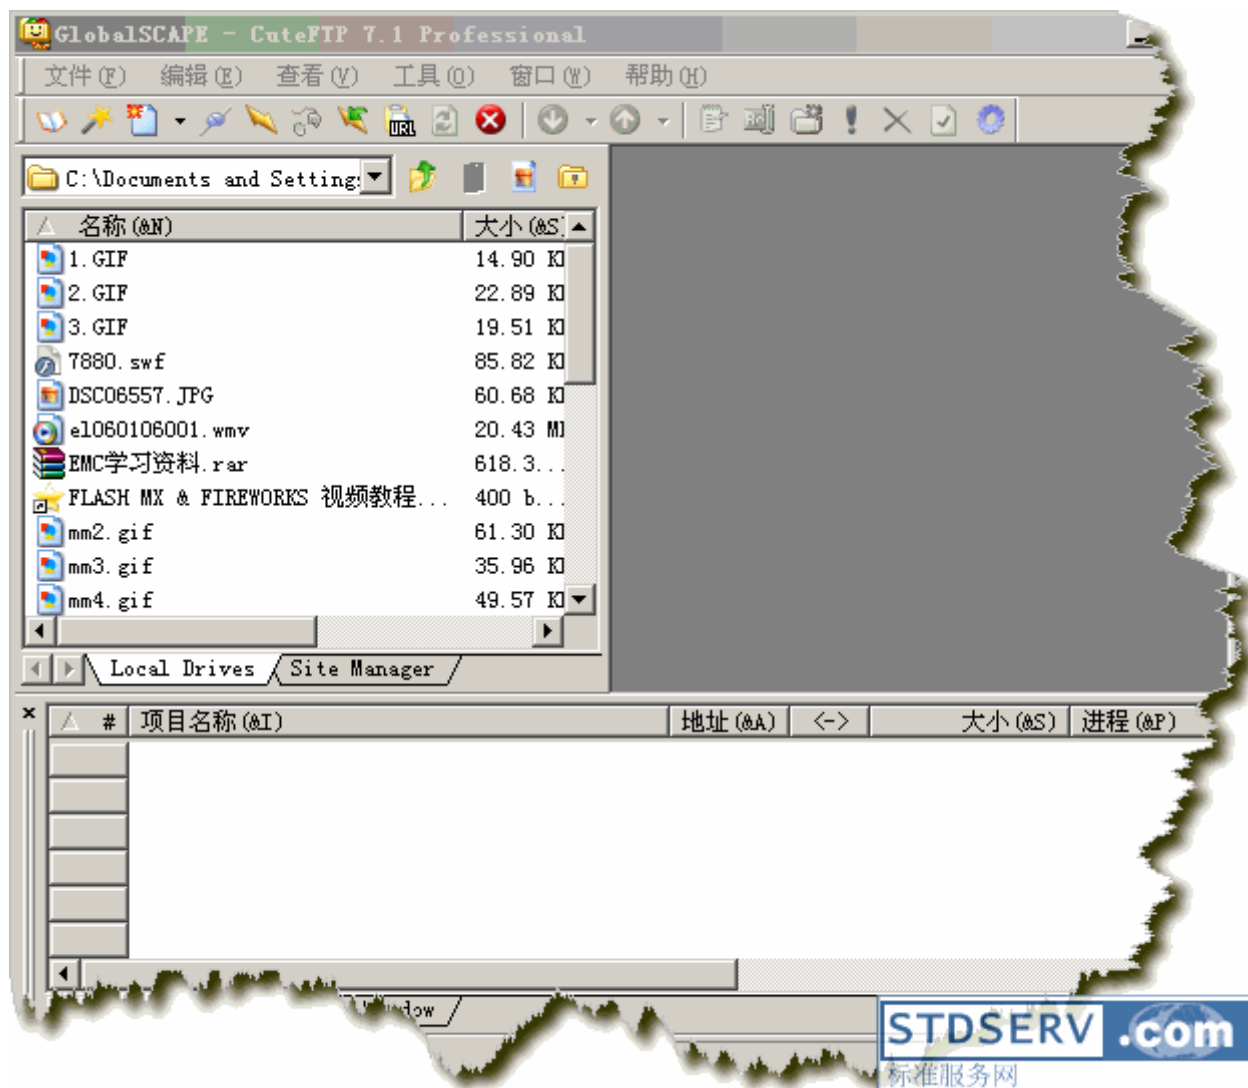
GlobalSCAPE - CuteFTP 7.1 Professional

文件(F) 编辑(E) 查看(V) 工具(O) 窗口(W) 帮助(H)

URL

C:\Documents and Setting

| 名称(&N) | 大小(&S |
|---|---|
| 1.GIF | 14.90 K |
| 2.GIF | 22.89 K |
| 3.GIF | 19.51 K |
| 7880.swf | 85.82 K |
| DSC06557.JPG | 60.68 K |
| e1060106001.wmv | 20.43 M |
| EMC学习资料.rar | 618.3... |
| FLASH MX & FIREWORKS 视频教程... | 400 b... |
| mm2.gif | 61.30 K |
| mm3.gif | 35.96 K |
| mm4.gif | 49.57 K |

Local Drives Site Manager

| # | 项目名称(&I) | 地址(&A) | <-> | 大小(&S) | 进程(&P) |
|---|---|---|---|---|---|

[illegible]dow

STDSERV .com
标准服务网